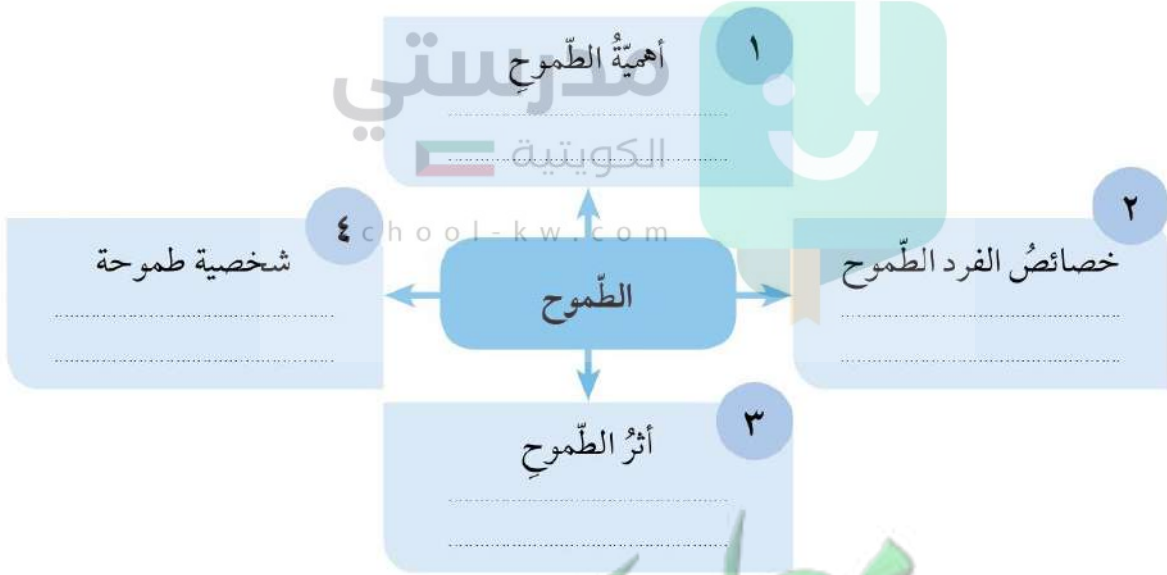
١
أهمّيّةُ الطّموحِ
..............................
..............................

مدرستي
الكويتية
school-kw.com

٢
خصائصُ الفرد الطّموح
..............................
..............................

الطّموح

٤
شخصية طموحة
..............................
..............................

٣
أثرُ الطّموحِ
..............................
..............................